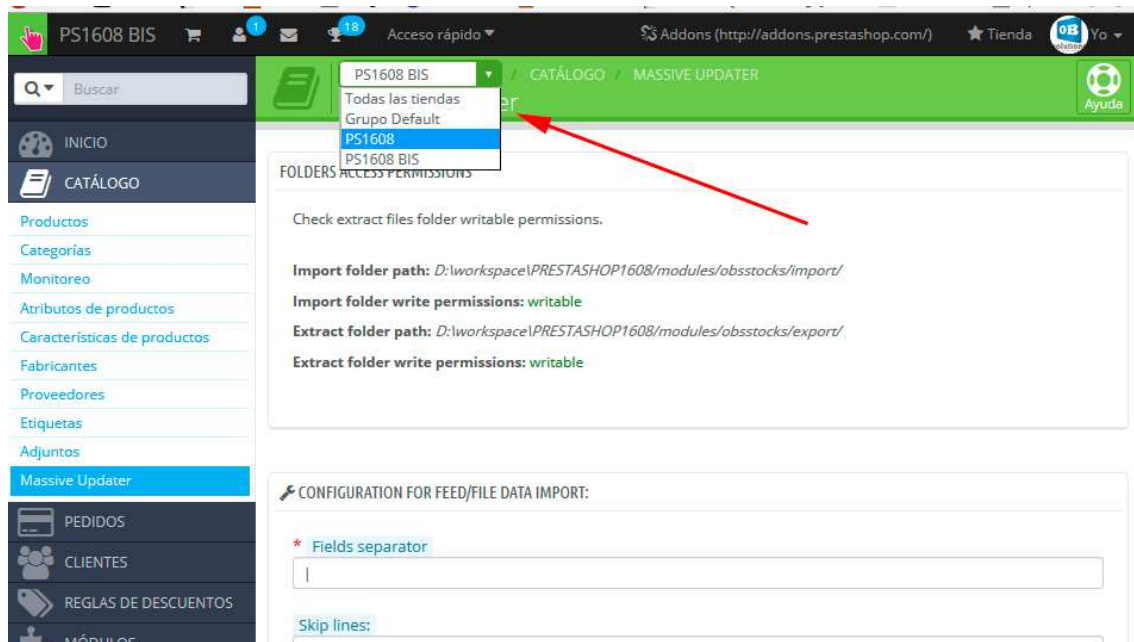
PS1608 BIS 1 18 Acceso rápido ▾ Addons (http://addons.prestashop.com/) Tienda OB Yo ▾

Buscar

PS1608 BIS / CATÁLOGO / MASSIVE UPDATER
Todas las tiendas
Grupo Default
PS1608
PS1608 BIS
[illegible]er

Ayuda

INICIO
CATÁLOGO
Productos
Categorías
Monitoreo
Atributos de productos
Características de productos
Fabricantes
Proveedores
Etiquetas
Adjuntos
Massive Updater
PEDIDOS
CLIENTES
REGLAS DE DESCUENTOS
MÓDULOS

FOLDERS ACCESS PERMISSIONS

Check extract files folder writable permissions.

Import folder path: D:\workspace\PRESTASHOP1608/modules/obsstocks/import/

Import folder write permissions: writable

Extract folder path: D:\workspace\PRESTASHOP1608/modules/obsstocks/export/

Extract folder write permissions: writable

CONFIGURATION FOR FEED/FILE DATA IMPORT:

* Fields separator

|

Skip lines: